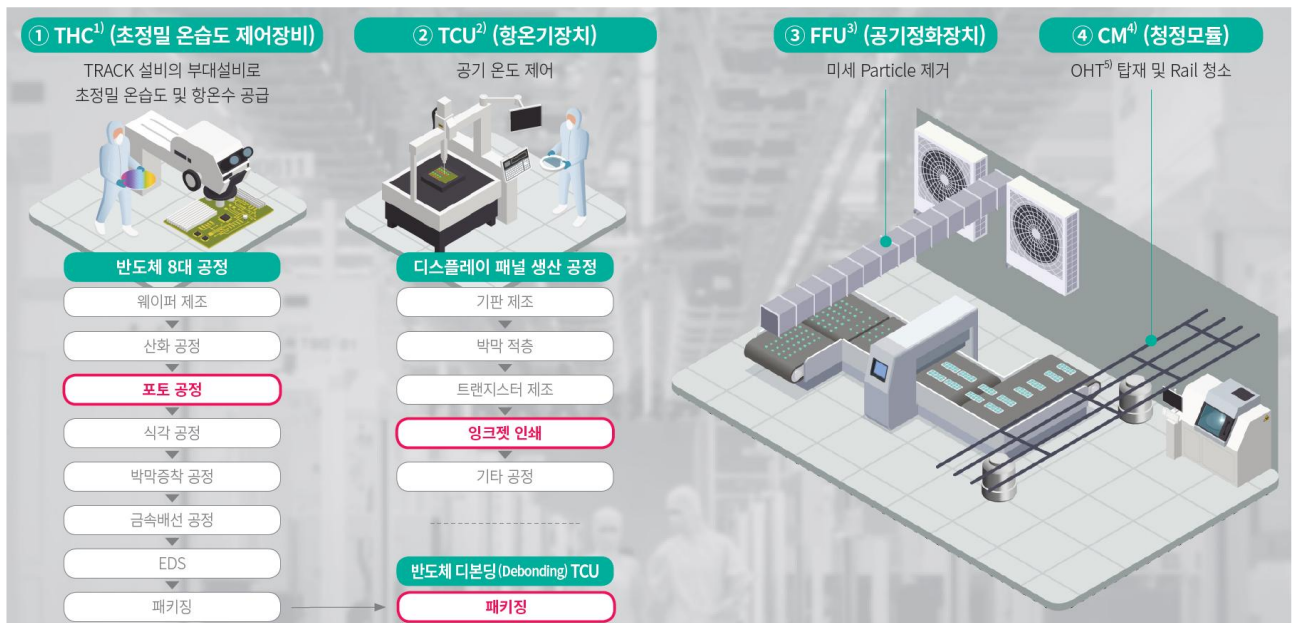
① THC$^{1)}$ (초정밀 온습도 제어장비)

TRACK 설비의 부대설비로 초정밀 온습도 및 항온수 공급

② TCU$^{2)}$ (항온기장치)

공기 온도 제어

③ FFU$^{3)}$ (공기정화장치)

미세 Particle 제거

④ CM$^{4)}$ (청정모듈)

OHT$^{5)}$ 탑재 및 Rail 청소

반도체 8대 공정

웨이퍼 제조

산화 공정

포토 공정

식각 공정

박막증착 공정

금속배선 공정

EDS

패키징

디스플레이 패널 생산 공정

기판 제조

박막 적층

트랜지스터 제조

잉크젯 인쇄

기타 공정

반도체 디본딩(Debonding) TCU

패키징